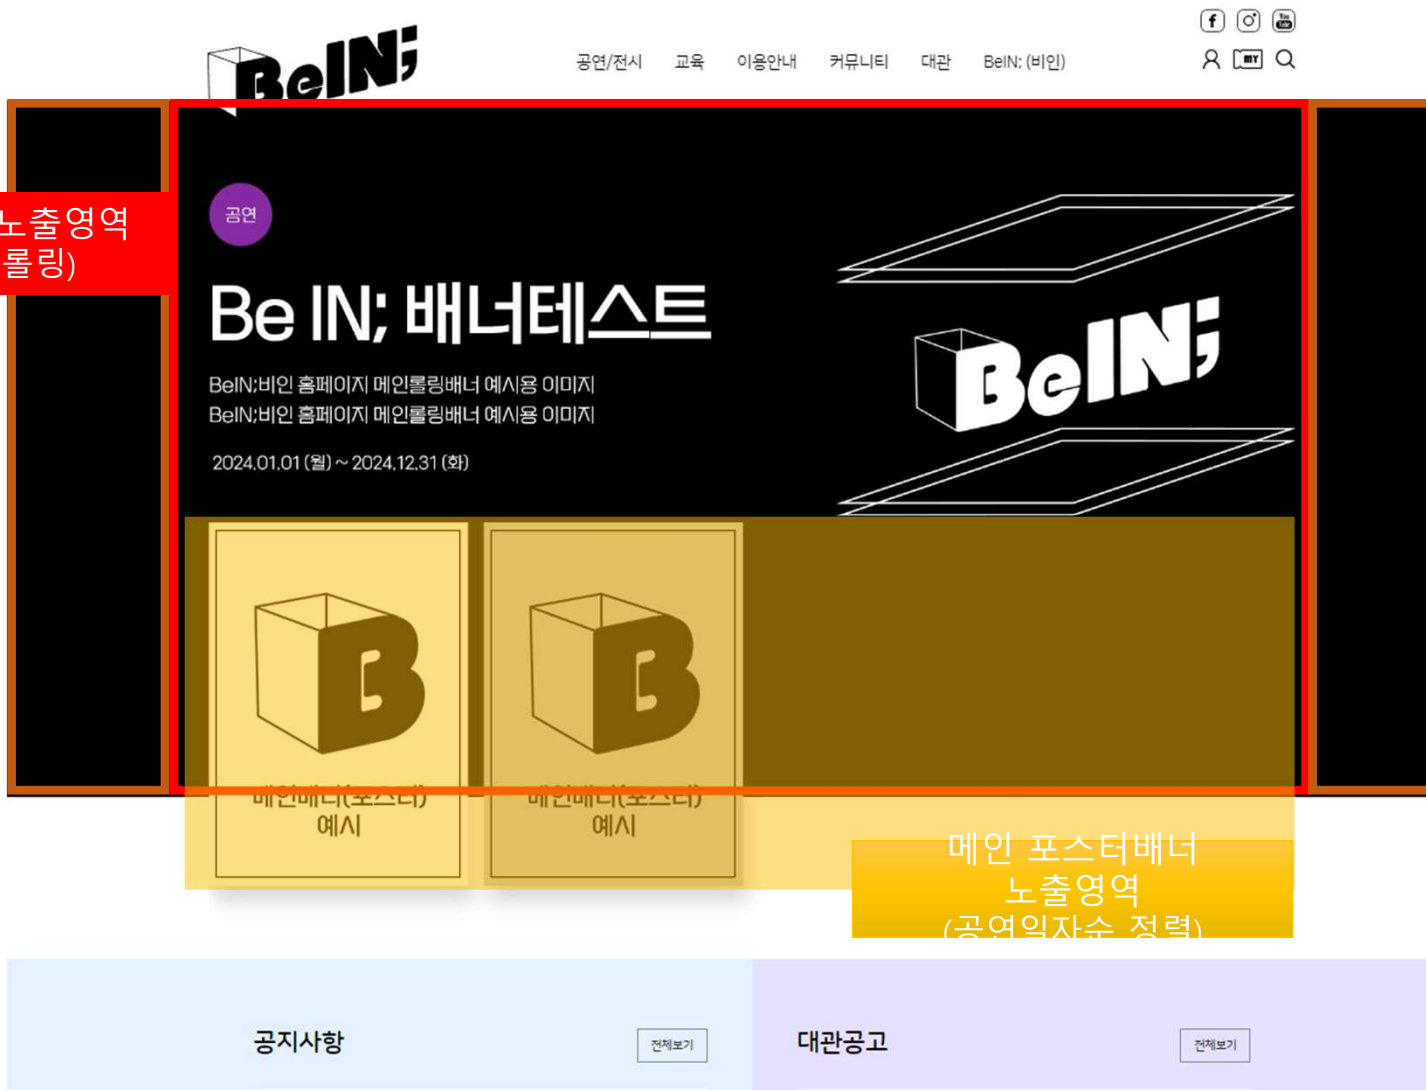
BeIN;

공연/전시 교육 이용안내 커뮤니티 대관 BeIN; (비인)

MY

노출영역
롤링)

공연

Be IN; 배너테스트

BeIN;비인 홈페이지 메인롤링배너 예시용 이미지
BeIN;비인 홈페이지 메인롤링배너 예시용 이미지

2024.01.01 (월) ~ 2024.12.31 (화)

BeIN;

B
메인배너(포스터)
예시

B
메인배너(포스터)
예시

메인 포스터배너
노출영역
(공연일자순 정렬)

공지사항

전체보기

대관공고

전체보기